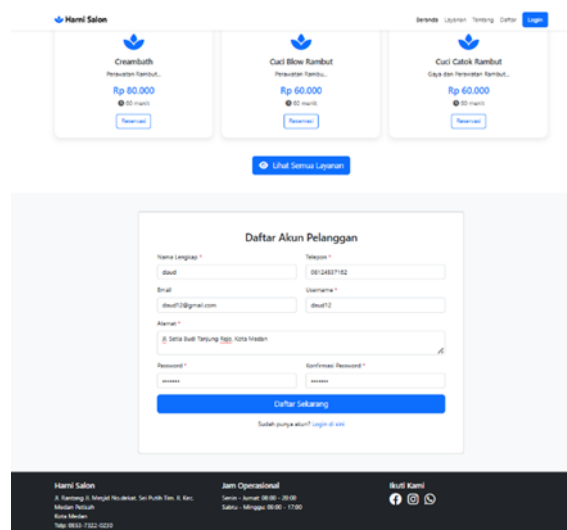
Hami Salon

Beranda Layanan Tentang Daftar Login

Creambath
Perawatan Rambut...
Rp 80.000
60 menit
Reservasi

Cuci Blow Rambut
Perawatan Rambu...
Rp 60.000
60 menit
Reservasi

Cuci Catok Rambut
Gaya dan Perawatan Rambut...
Rp 60.000
60 menit
Reservasi

Lihat Semua Layanan

Daftar Akun Pelanggan

Nama Lengkap *
daud

Telepon *
08124837162

Email
daud12@gmail.com

Username *
daud12

Alamat *
Jl. Setia Budi Tanjung Rejo, Kota Medan

Password *
•••••••

Konfirmasi Password *
•••••••

Daftar Sekarang

Sudah punya akun? Login di sini

Hami Salon
Jl. Ranteng II, Menjid Nudiebat, Sei Putih Tim. II, Kec. Medan Petisah
Kota Medan
Telp: 0853-7322-0220

Jam Operasional
Senin - Jumat: 08:00 - 20:00
Sabtu - Minggu: 09:00 - 17:00

Ikuti Kami